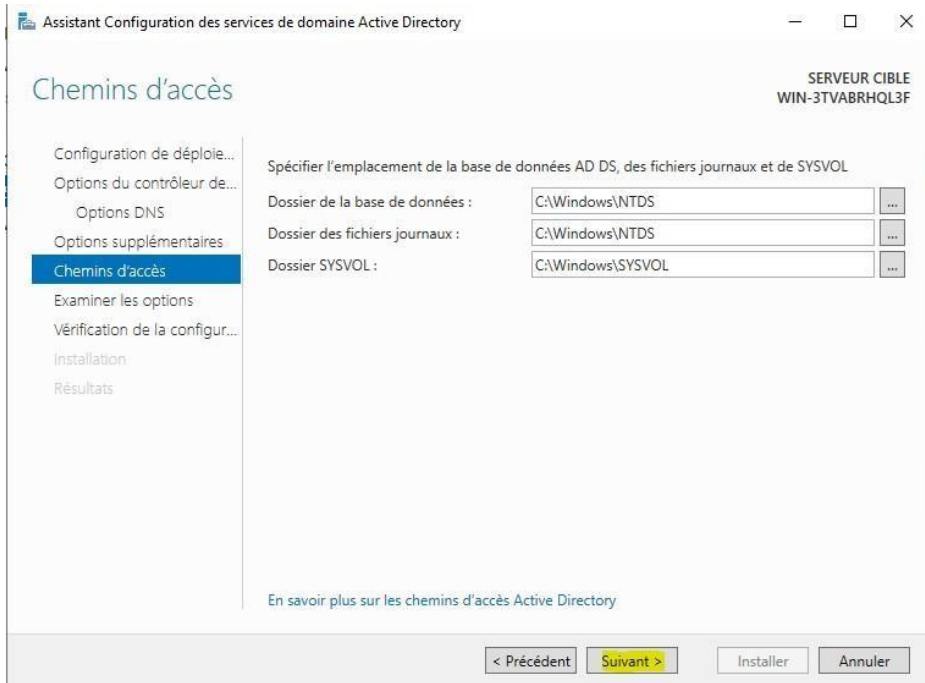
Assistant Configuration des services de domaine Active Directory

Chemins d'accès

SERVEUR CIBLE
WIN-3TVABRHQL3F

Configuration de déploie...
Options du contrôleur de...
Options DNS
Options supplémentaires
Chemins d'accès
Examiner les options
Vérification de la configur...
Installation
Résultats

Spécifier l'emplacement de la base de données AD DS, des fichiers journaux et de SYSVOL

| | | |
|---|---|---|
| Dossier de la base de données : | C:\Windows\NTDS | ... |
| Dossier des fichiers journaux : | C:\Windows\NTDS | ... |
| Dossier SYSVOL : | C:\Windows\SYSVOL | ... |

En savoir plus sur les chemins d'accès Active Directory

< Précédent | Suivant > | Installer | Annuler